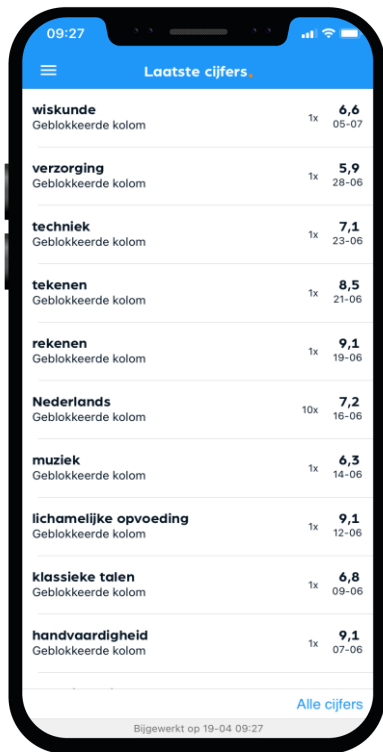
09:27

Laatste cijfers.

wiskunde
Geblokkeerde kolom
1x
6,6
05-07

verzorging
Geblokkeerde kolom
1x
5,9
28-06

techniek
Geblokkeerde kolom
1x
7,1
23-06

tekenen
Geblokkeerde kolom
1x
8,5
21-06

rekenen
Geblokkeerde kolom
1x
9,1
19-06

Nederlands
Geblokkeerde kolom
10x
7,2
16-06

muziek
Geblokkeerde kolom
1x
6,3
14-06

lichamelijke opvoeding
Geblokkeerde kolom
1x
9,1
12-06

klassieke talen
Geblokkeerde kolom
1x
6,8
09-06

handvaardigheid
Geblokkeerde kolom
1x
9,1
07-06

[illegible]

Alle cijfers

Bijgewerkt op 19-04 09:27